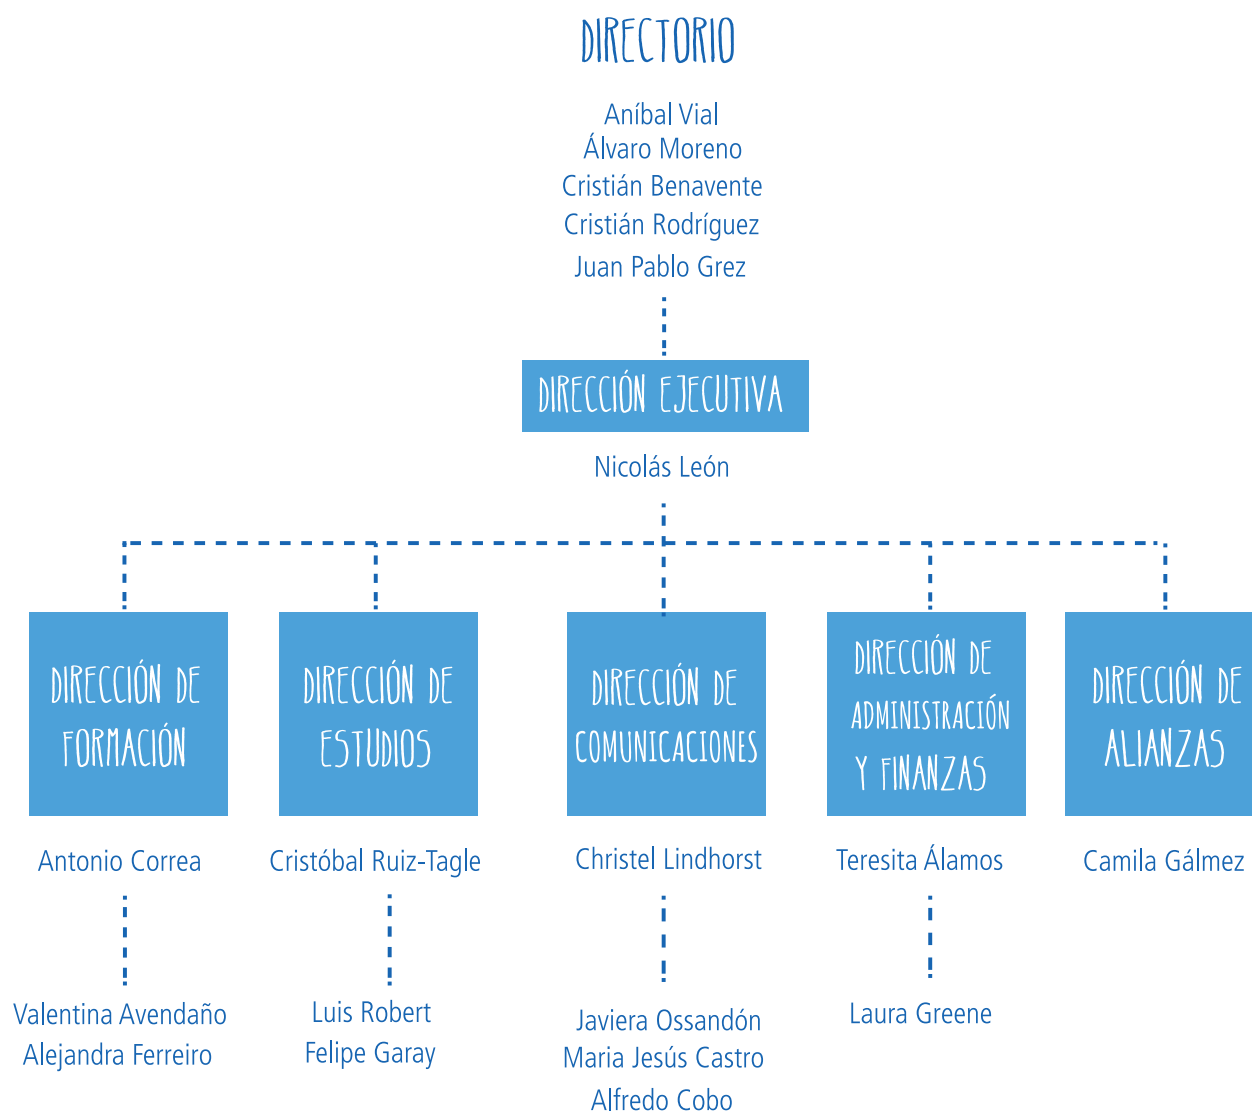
DIRECTORIO

Aníbal Vial
Álvaro Moreno
Cristián Benavente
Cristián Rodríguez
Juan Pablo Grez

DIRECCIÓN EJECUTIVA

Nicolás León

DIRECCIÓN DE FORMACIÓN

Antonio Correa

Valentina Avendaño
Alejandra Ferreiro

DIRECCIÓN DE ESTUDIOS

Cristóbal Ruiz-Tagle

Luis Robert
Felipe Garay

DIRECCIÓN DE COMUNICACIONES

Christel Lindhorst

Javiera Ossandón
Maria Jesús Castro
Alfredo Cobo

DIRECCIÓN DE ADMINISTRACIÓN Y FINANZAS

Teresita Álamos

Laura Greene

DIRECCIÓN DE ALIANZAS

Camila Gálmez